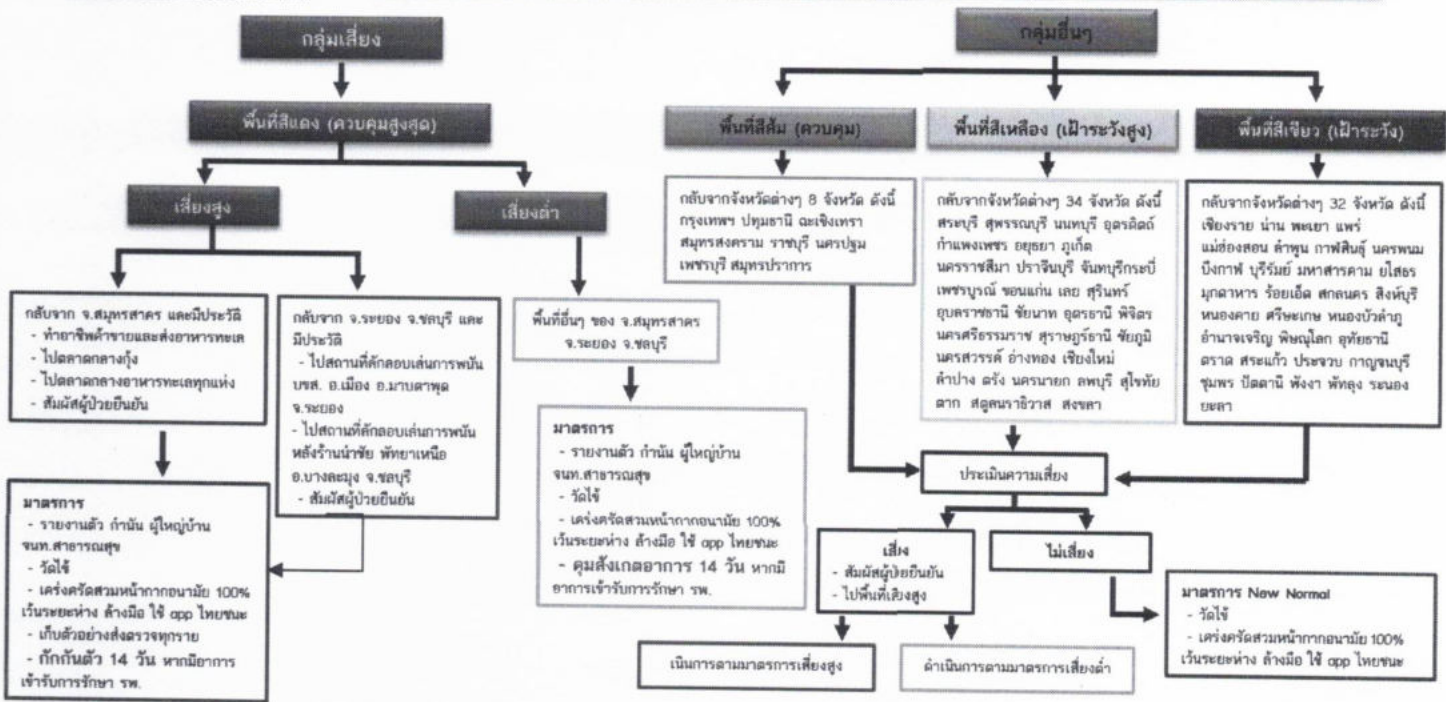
กลุ่มเสี่ยง

พื้นที่สีแดง (ควบคุมสูงสุด)

เสี่ยงสูง

เสี่ยงต่ำ

กลับจาก จ.สมุทรสาคร และมีประวัติ
- ทำอาชีพค้าขายและส่งอาหารทะเล
- ไปตลาดกลางกุ้ง
- ไปตลาดกลางอาหารทะเลทุกแห่ง
- สัมผัสผู้ป่วยยืนยัน

กลับจาก จ.ระยอง จ.ชลบุรี และมีประวัติ
- ไปสถานที่ลักลอบเล่นการพนัน บขส. อ.เมือง อ.มาบตาพุด จ.ระยอง
- ไปสถานที่ลักลอบเล่นการพนัน หลังร้านน่าชัย พัทยาเหนือ อ.บางละมุง จ.ชลบุรี
- สัมผัสผู้ป่วยยืนยัน

มาตรการ
- รายงานตัว กำนัน ผู้ใหญ่บ้าน จนท.สาธารณสุข
- วัดไข้
- เคร่งครัดสวมหน้ากากอนามัย 100% เว้นระยะห่าง ล้างมือ ใช้ app ไทยชนะ
- เก็บตัวอย่างส่งตรวจทุกราย
- กักกันตัว 14 วัน หากมีอาการเข้ารับการรักษา รพ.

พื้นที่อื่นๆ ของ จ.สมุทรสาคร จ.ระยอง จ.ชลบุรี

มาตรการ
- รายงานตัว กำนัน ผู้ใหญ่บ้าน จนท.สาธารณสุข
- วัดไข้
- เคร่งครัดสวมหน้ากากอนามัย 100% เว้นระยะห่าง ล้างมือ ใช้ app ไทยชนะ
- คุมสังเกตอาการ 14 วัน หากมีอาการเข้ารับการรักษา รพ.

กลุ่มอื่นๆ

พื้นที่สีส้ม (ควบคุม)

พื้นที่สีเหลือง (เฝ้าระวังสูง)

พื้นที่สีเขียว (เฝ้าระวัง)

กลับจากจังหวัดต่างๆ 8 จังหวัด ดังนี้ กรุงเทพฯ ปทุมธานี ฉะเชิงเทรา สมุทรสงคราม ราชบุรี นครปฐม เพชรบุรี สมุทรปราการ

กลับจากจังหวัดต่างๆ 34 จังหวัด ดังนี้ สระบุรี สุพรรณบุรี นนทบุรี อุตรดิตถ์ กำแพงเพชร อยุธยา ภูเก็ต นครราชสีมา ปราจีนบุรี จันทบุรีกระบี่ เพชรบูรณ์ ขอนแก่น เลย สุรินทร์ อุบลราชธานี ชัยนาท อุดรธานี พิจิตร นครศรีธรรมราช สุราษฎร์ธานี ชัยภูมิ นครสวรรค์ อ่างทอง เชียงใหม่ ลำปาง ตรัง นครนายก ลพบุรี สุโขทัย ตาก สตูลนราธิวาส สงขลา

กลับจากจังหวัดต่างๆ 32 จังหวัด ดังนี้ เชียงราย น่าน พะเยา แพร่ แม่ฮ่องสอน ลำพูน กาฬสินธุ์ นครพนม บึงกาฬ บุรีรัมย์ มหาสารคาม ยโสธร มุกดาหาร ร้อยเอ็ด สกลนคร สิงห์บุรี หนองคาย ศรีษะเกษ หนองบัวลำภู อำนาจเจริญ พิษณุโลก อุทัยธานี ตราด สระแก้ว ประจวบ กาญจนบุรี ชุมพร ปัตตานี พังงา พัทลุง ระนอง ยะลา

ประเมินความเสี่ยง

เสี่ยง
- สัมผัสผู้ป่วยยืนยัน
- ไปพื้นที่เสี่ยงสูง

ไม่เสี่ยง

มาตรการ New Normal
- วัดไข้
- เคร่งครัดสวมหน้ากากอนามัย 100% เว้นระยะห่าง ล้างมือ ใช้ app ไทยชนะ

เนินการตามมาตรการเสี่ยงสูง

ดำเนินการตามมาตรการเสี่ยงต่ำ